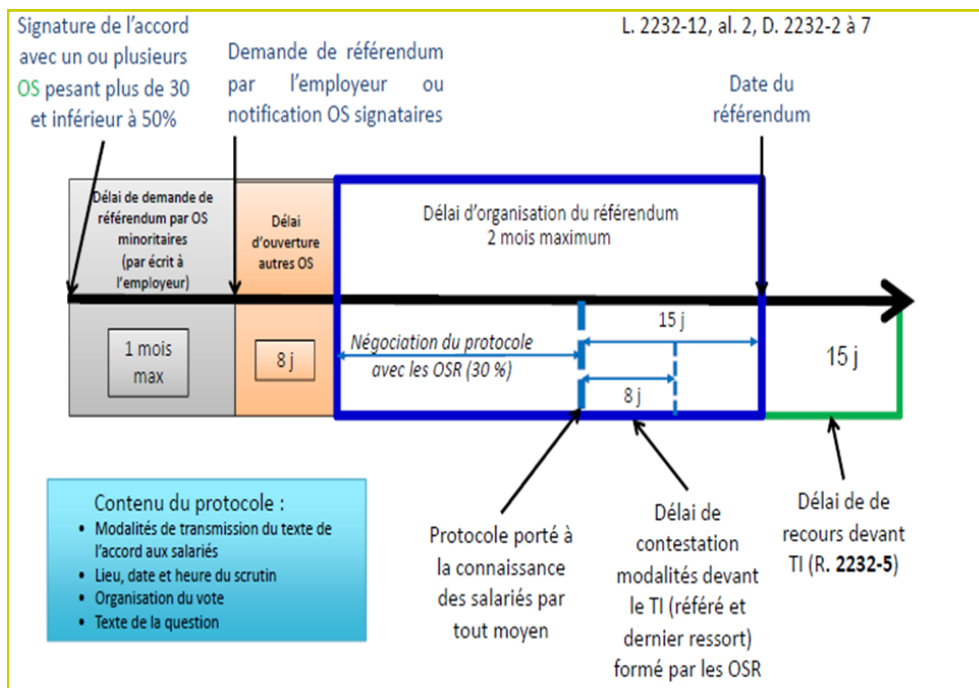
Signature de l'accord avec un ou plusieurs OS pesant plus de 30 et inférieur à 50%

Demande de référendum par l'employeur ou notification OS signataires

L. 2232-12, al. 2, D. 2232-2 à 7

Date du référendum

Délai de demande de référendum par OS minoritaires (par écrit à l'employeur)

Délai d'ouverture autres OS

Délai d'organisation du référendum
2 mois maximum

1 mois max

8 j

Négociation du protocole avec les OSR (30 %)

15 j

8 j

15 j

Contenu du protocole :
• Modalités de transmission du texte de l'accord aux salariés
• Lieu, date et heure du scrutin
• Organisation du vote
• Texte de la question

Protocole porté à la connaissance des salariés par tout moyen

Délai de contestation modalités devant le TI (référé et dernier ressort) formé par les OSR

Délai de de recours devant TI (R. 2232-5)